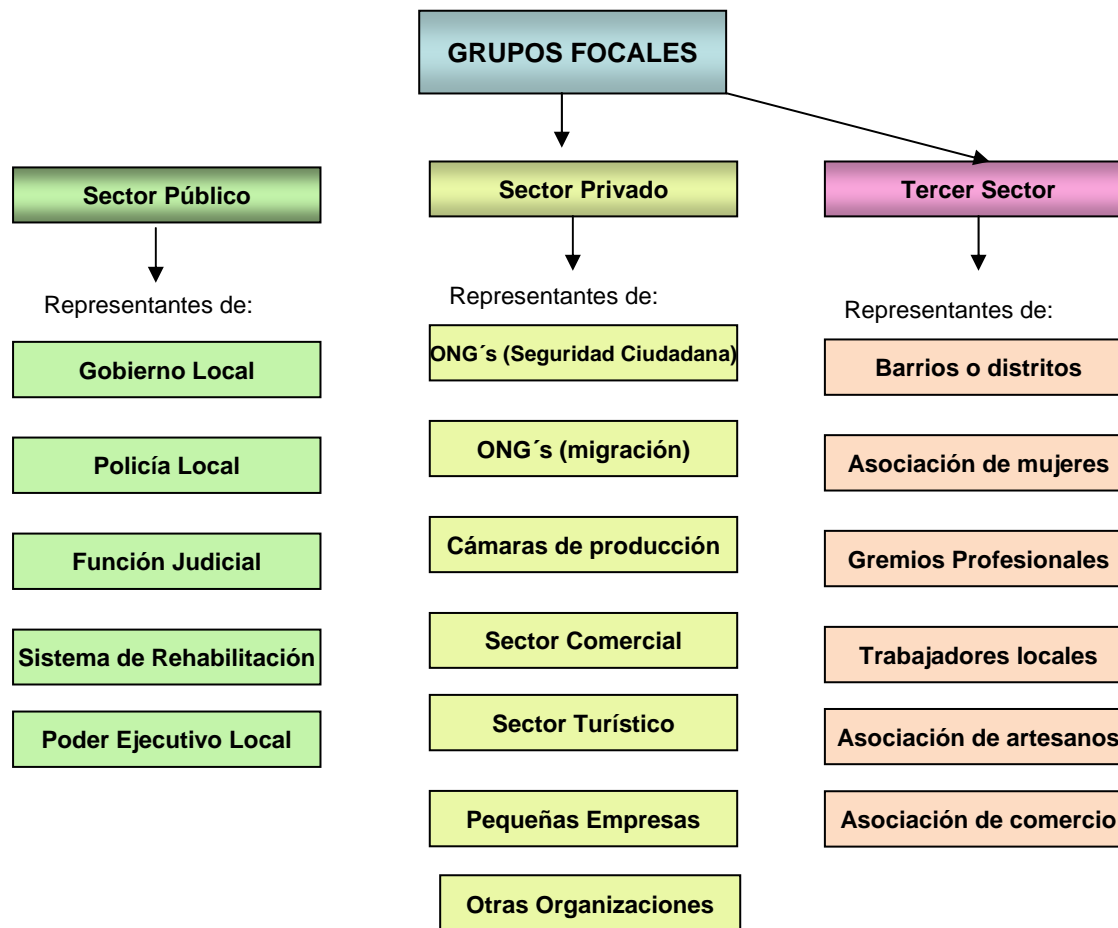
GRUPOS FOCALES

Sector Público

Representantes de:

Gobierno Local

Policía Local

Función Judicial

Sistema de Rehabilitación

Poder Ejecutivo Local

Sector Privado

Representantes de:

ONG´s (Seguridad Ciudadana)

ONG´s (migración)

Cámaras de producción

Sector Comercial

Sector Turístico

Pequeñas Empresas

Otras Organizaciones

Tercer Sector

Representantes de:

Barrios o distritos

Asociación de mujeres

Gremios Profesionales

Trabajadores locales

Asociación de artesanos

Asociación de comercio